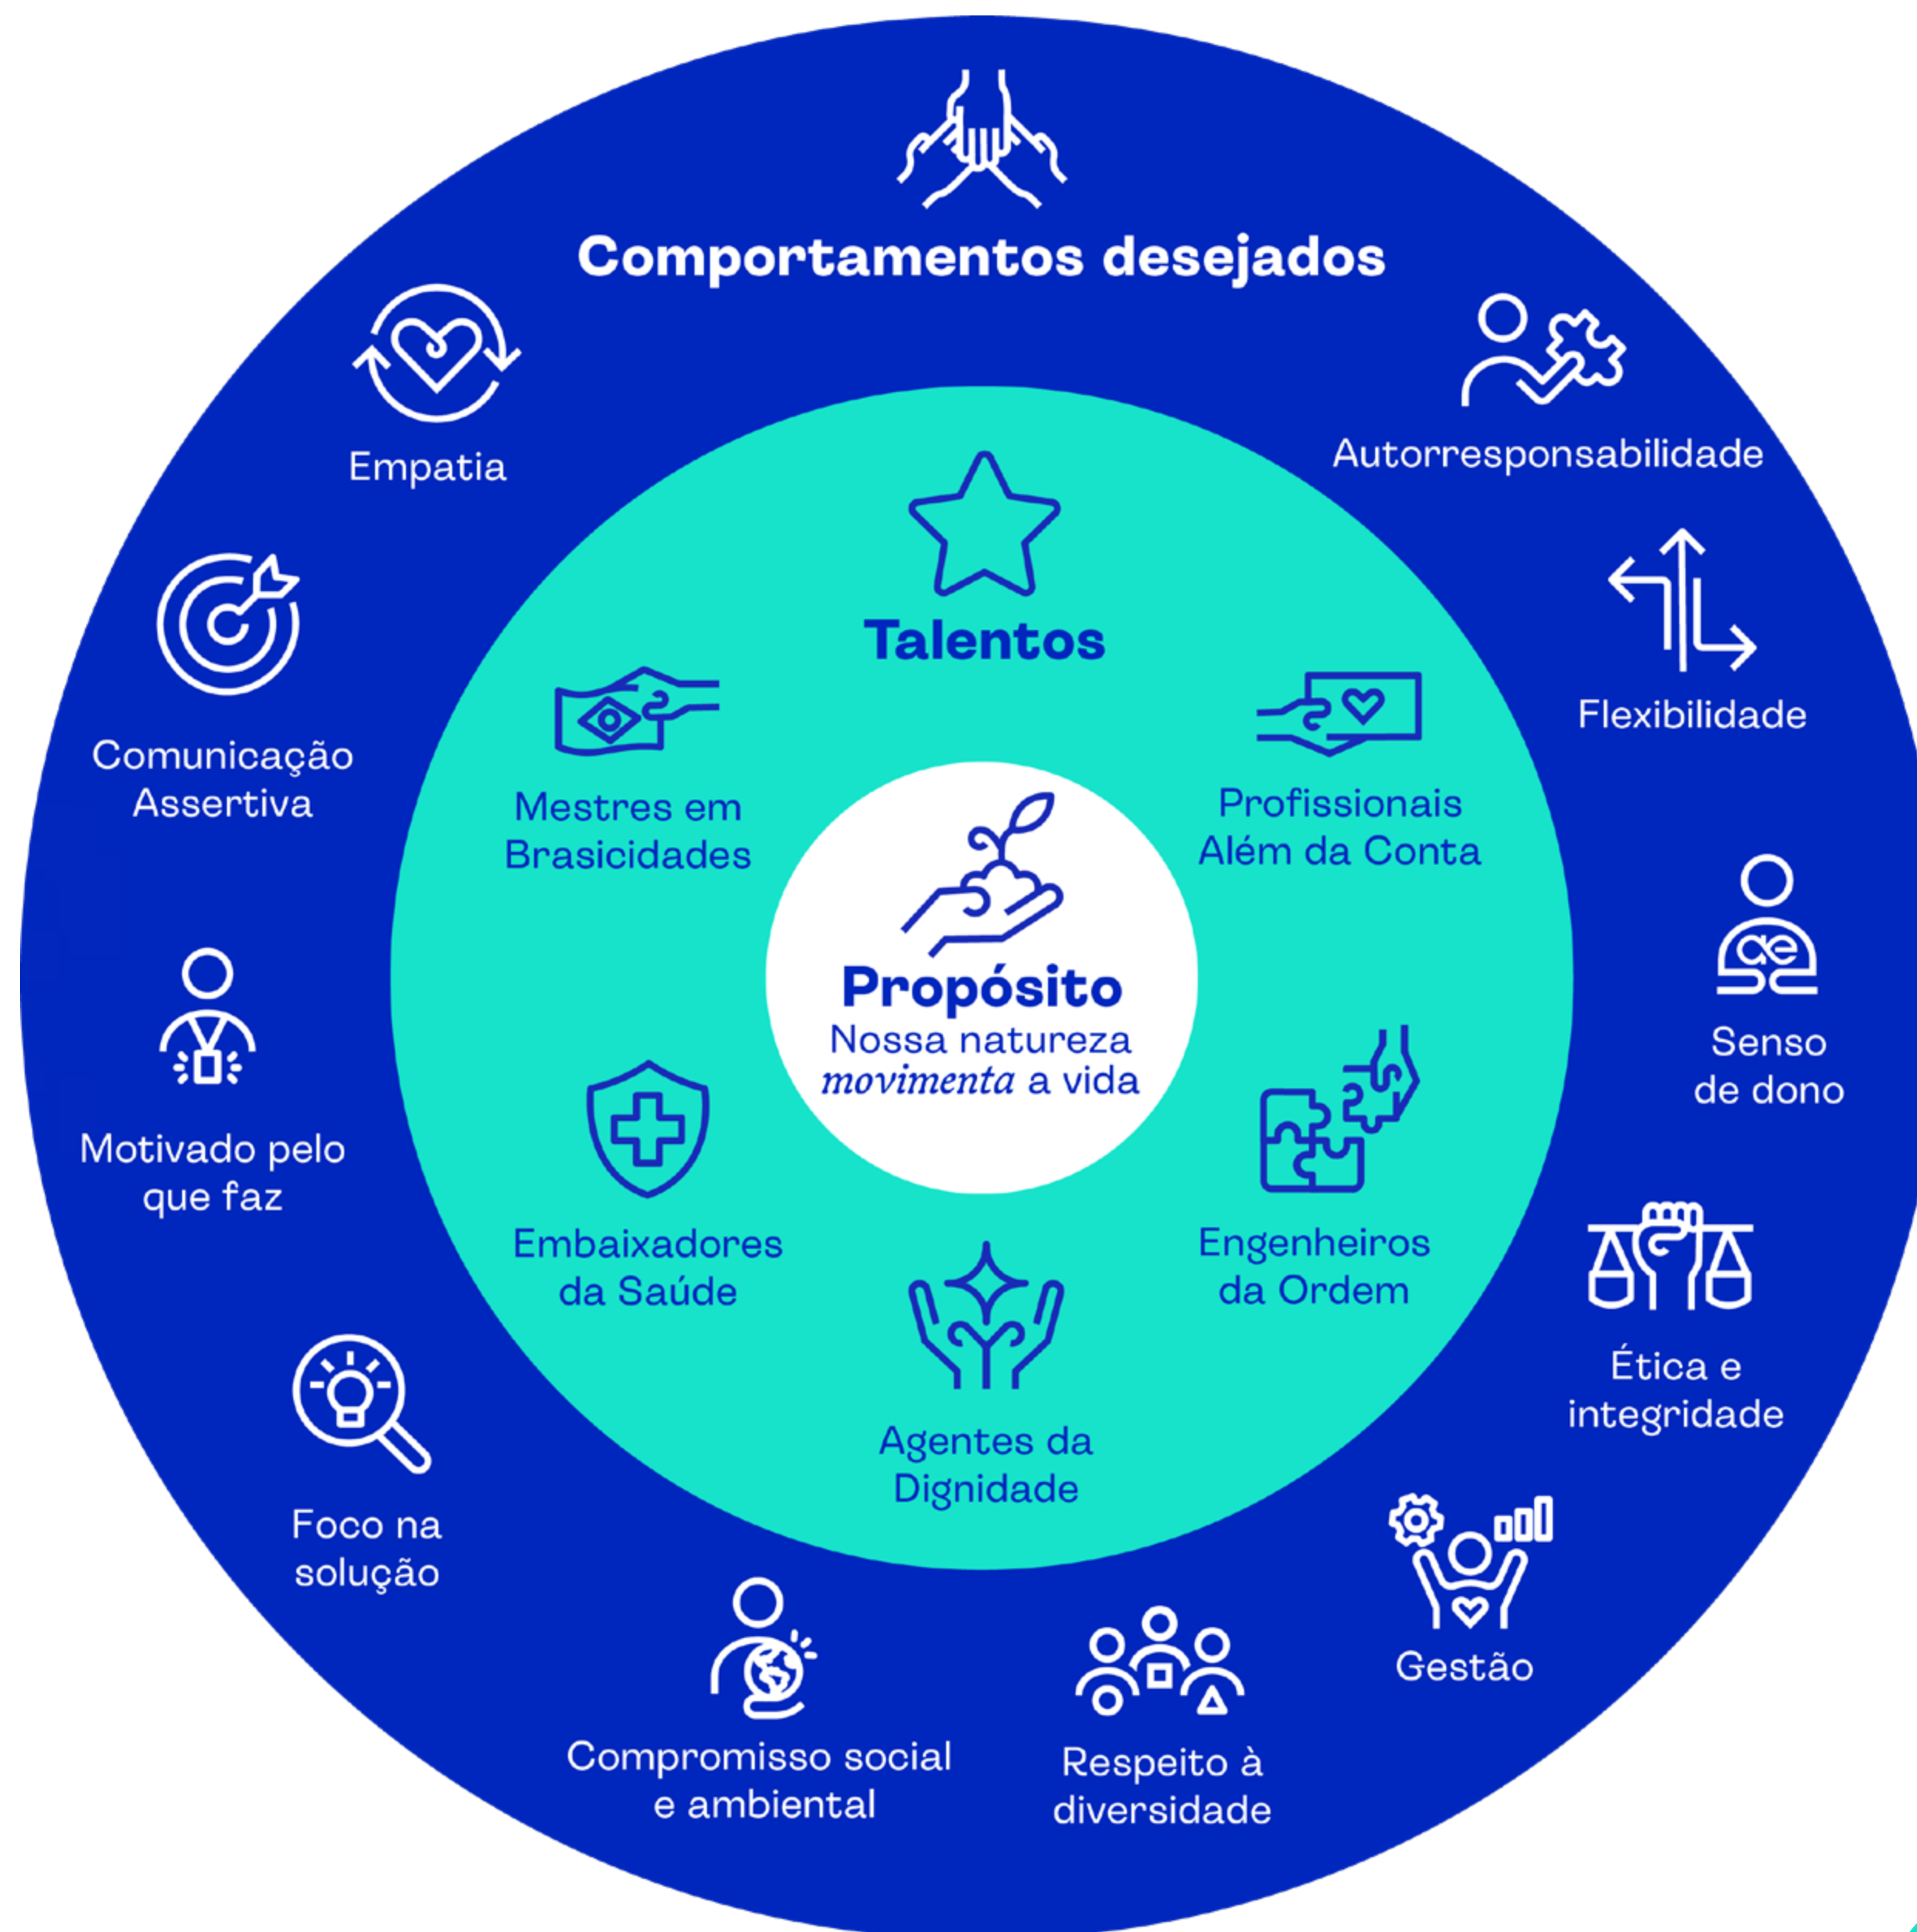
Comportamentos desejados

Empatia

Autorresponsabilidade

Flexibilidade

Senso de dono

Ética e integridade

Gestão

Respeito à diversidade

Compromisso social e ambiental

Foco na solução

Motivado pelo que faz

Comunicação Assertiva

Talentos

Mestres em Brasicidades

Profissionais Além da Conta

Engenheiros da Ordem

Agentes da Dignidade

Embaixadores da Saúde

Propósito
Nossa natureza *movimenta* a vida